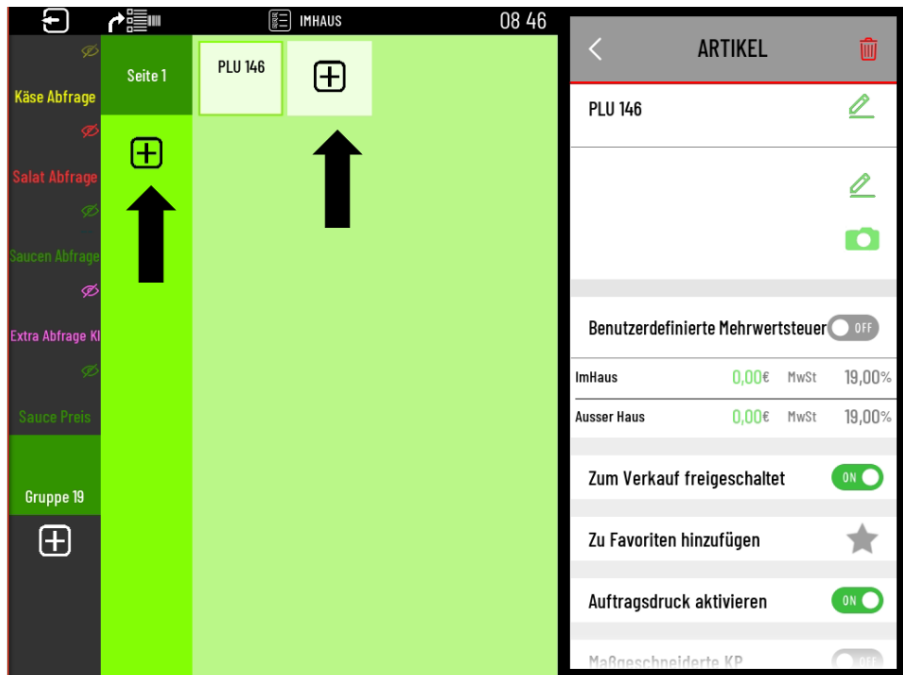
IMHAUS
08 46

Käse Abfrage
Salat Abfrage
Saucen Abfrage
Extra Abfrage Kl
Sauce Preis
Gruppe 19

Seite 1

PLU 146

ARTIKEL

PLU 146

Benutzerdefinierte Mehrwertsteuer OFF

| ImHaus | 0,00€ | MwSt | 19,00% |
|---|---|---|---|
| Ausser Haus | 0,00€ | MwSt | 19,00% |

Zum Verkauf freigeschaltet ON

Zu Favoriten hinzufügen

Auftragsdruck aktivieren ON

Maßgeschneiderte KP